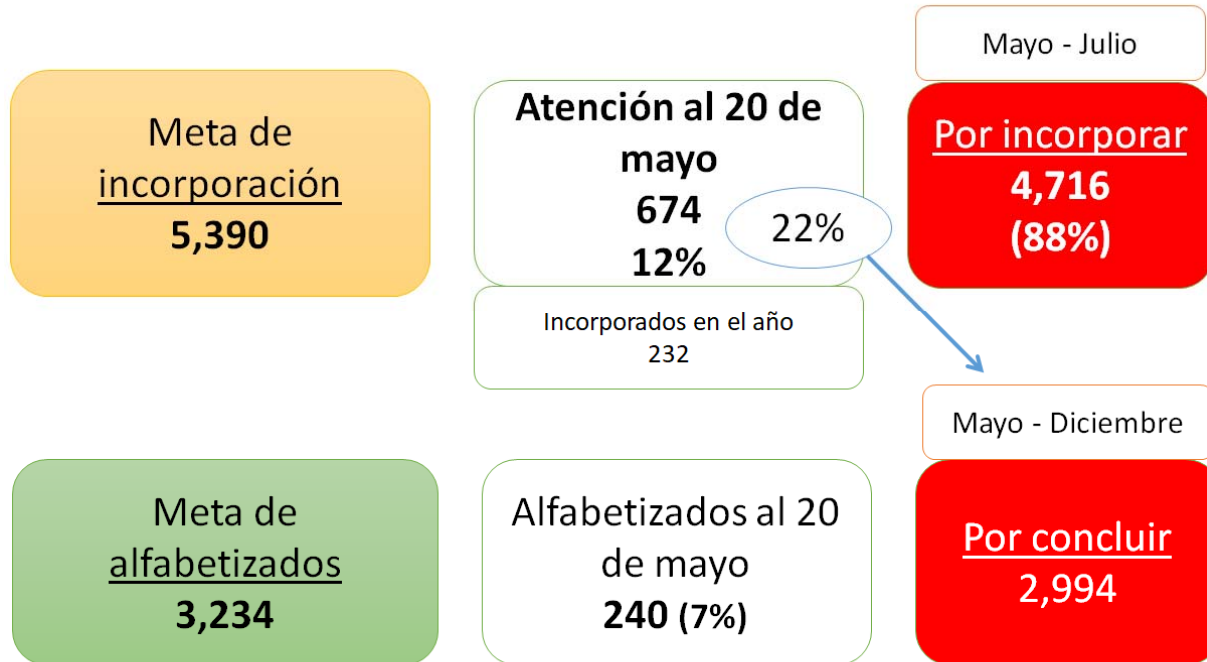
Mayo - Julio

Meta de incorporación
5,390

Atención al 20 de mayo
674
12%

22%

Por incorporar
4,716
(88%)

Incorporados en el año
232

Mayo - Diciembre

Meta de alfabetizados
3,234

Alfabetizados al 20 de mayo
240 (7%)

Por concluir
2,994